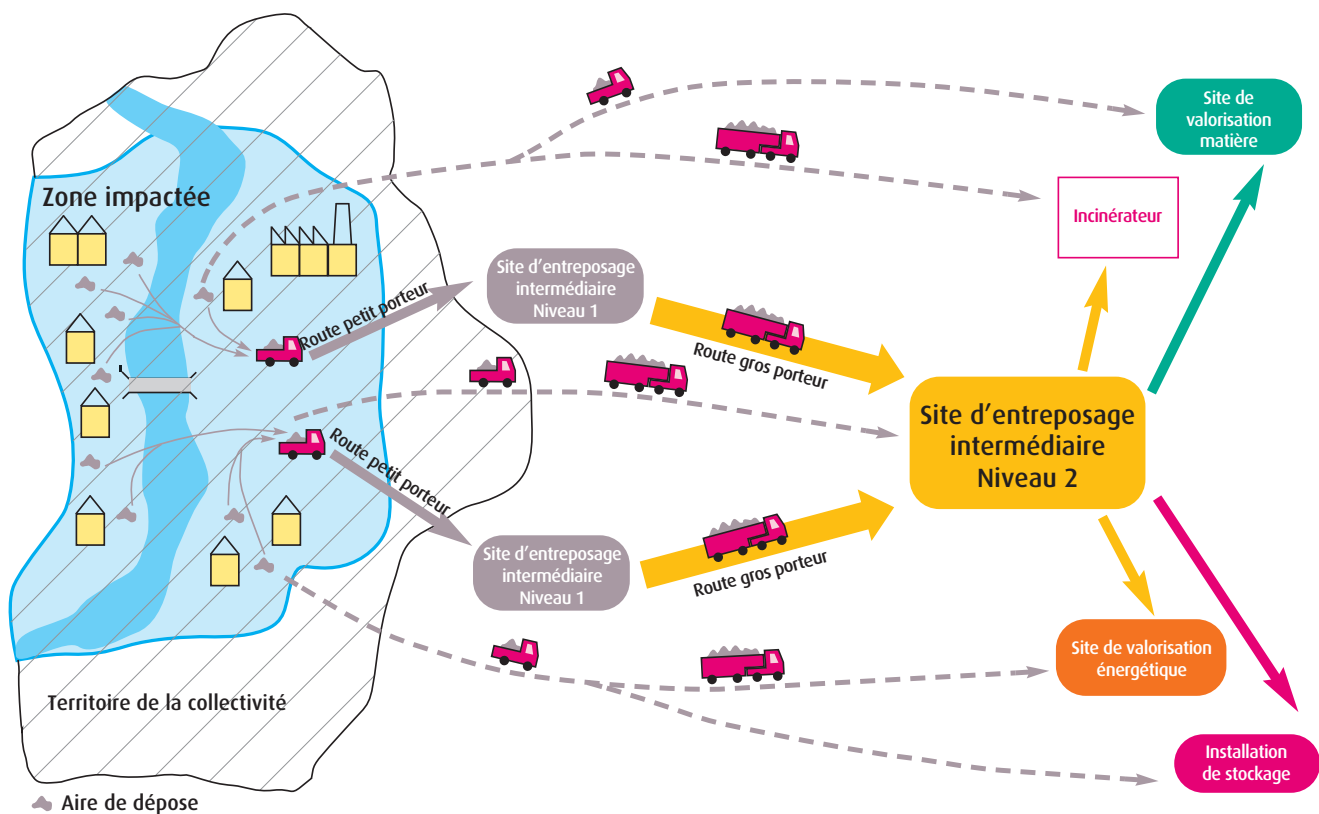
Site de valorisation matière

Zone impactée

Incinérateur

Site d'entreposage intermédiaire Niveau 1

Route petit porteur

Route gros porteur

Site d'entreposage intermédiaire Niveau 2

Route petit porteur

Site d'entreposage intermédiaire Niveau 1

Route gros porteur

Site de valorisation énergétique

Territoire de la collectivité

Installation de stockage

Aire de dépose